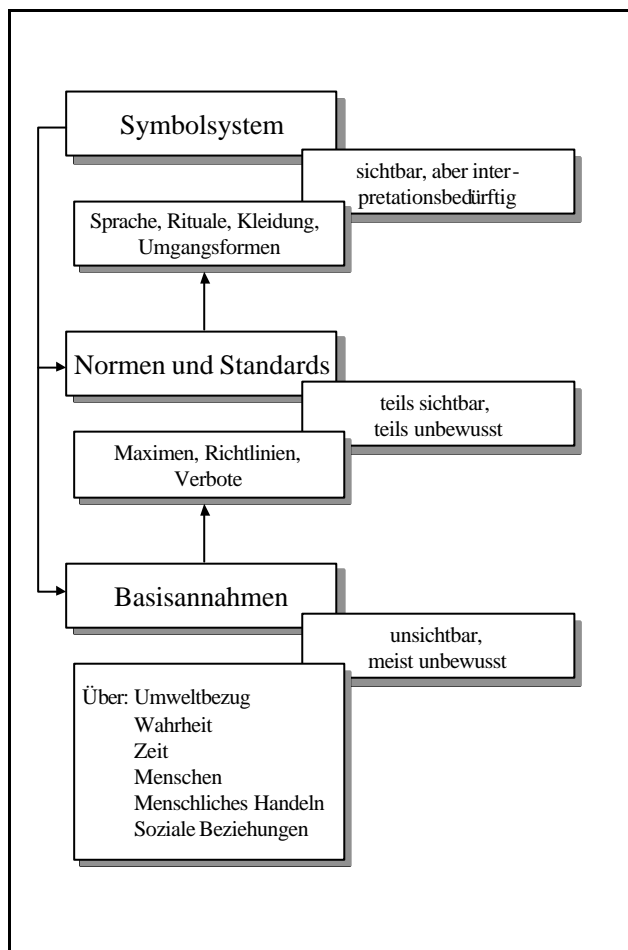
Symbolsystem

sichtbar, aber interpretationsbedürftig

Sprache, Rituale, Kleidung, Umgangsformen

Normen und Standards

teils sichtbar, teils unbewusst

Maximen, Richtlinien, Verbote

Basisannahmen

unsichtbar, meist unbewusst

Über: Umweltbezug
Wahrheit
Zeit
Menschen
Menschliches Handeln
Soziale Beziehungen